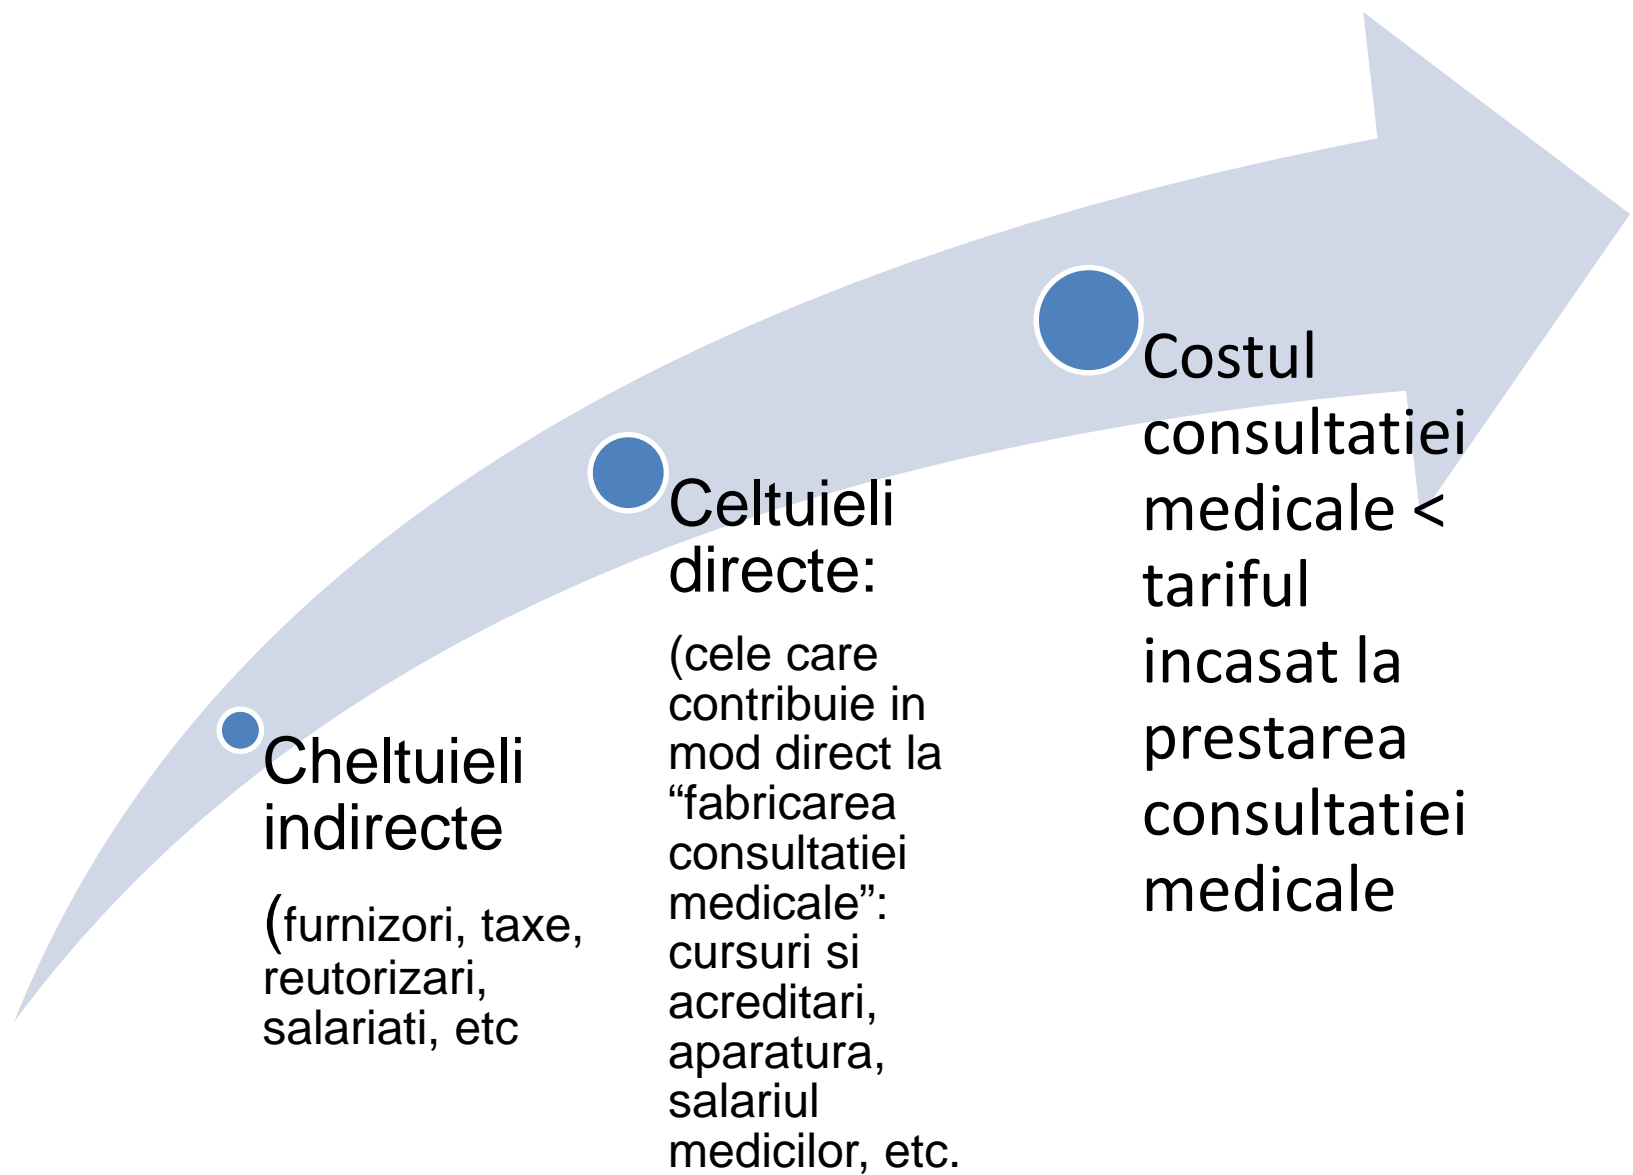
Cheltuieli indirecte

(furnizori, taxe, reutorizari, salariati, etc

Celtuieli directe:

(cele care contribuie in mod direct la “fabricarea consultatiei medicale”: cursuri si acreditari, aparatura, salariul medicilor, etc.

Costul consultatiei medicale < tariful incasat la prestarea consultatiei medicale